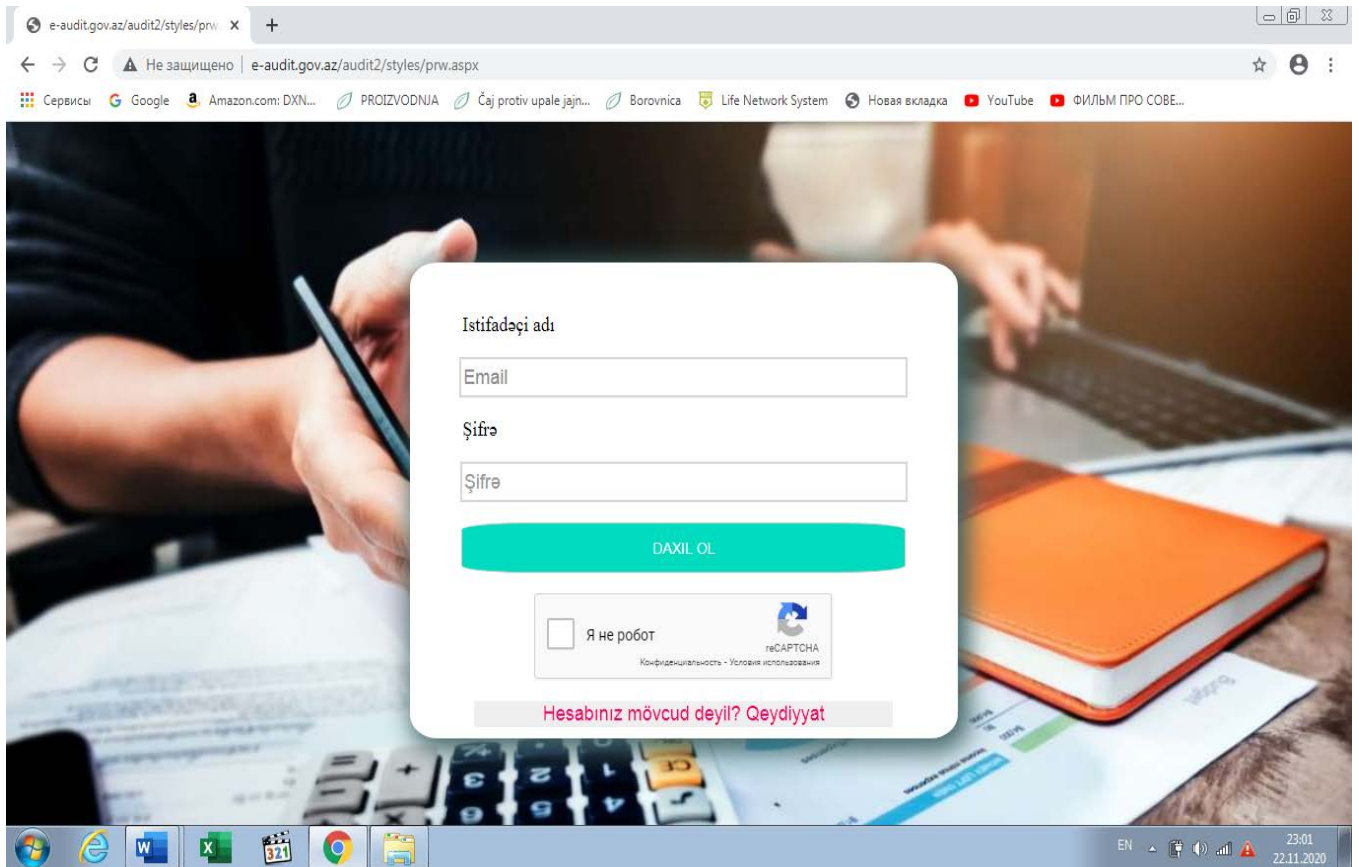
e-audit.gov.az/audit2/styles/prw ×

Не защищено | e-audit.gov.az/audit2/styles/prw.aspx

Сервисы Google Amazon.com: DXN... PROIZVODNJA Čaj protiv upale jajn... Borovnica Life Network System Новая вкладка YouTube ФИЛЬМ ПРО СОВЕ...

Istifadəçi adı

Email

Şifrə

Şifrə

DAXIL OL

Я не робот

reCAPTCHA
Конфиденциальность - Условия использования

Hesabınız mövcud deyil? Qeydiyyat

EN 23:01 22.11.2020